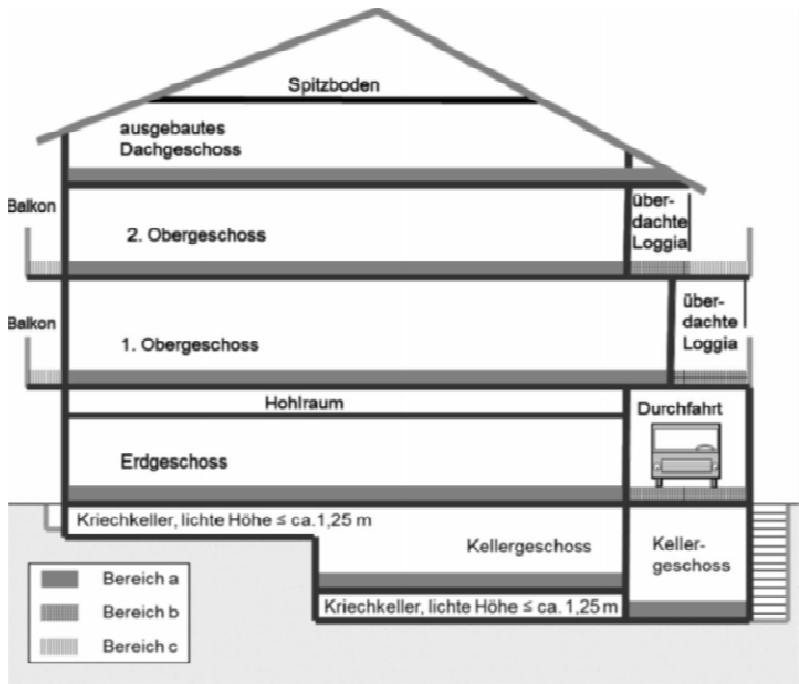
Spitzboden

ausgebautes Dachgeschoss

Balkon

2. Obergeschoss

überdachte Loggia

Balkon

1. Obergeschoss

überdachte Loggia

Hohlraum

Durchfahrt

Erdgeschoss

Kriechkeller, lichte Höhe ≤ ca.1,25 m

Kellergeschoss

Kellergeschoss

Kriechkeller, lichte Höhe ≤ ca. 1,25 m

Bereich a

Bereich b

Bereich c